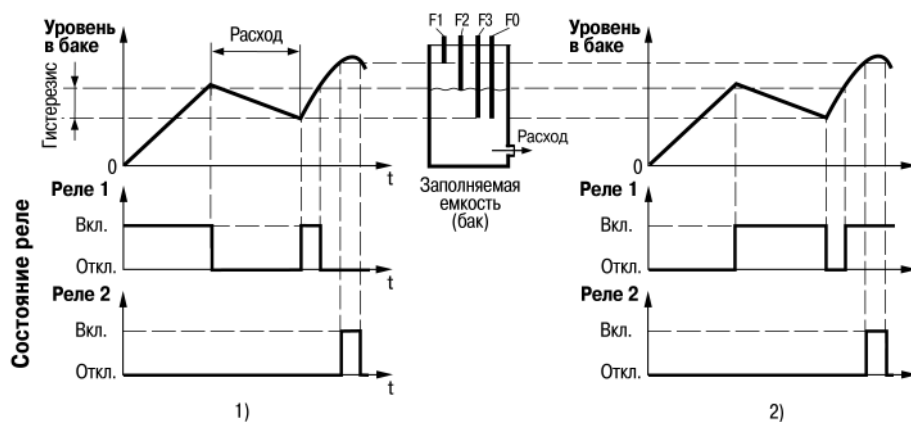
Уровень в баке

Расход

Гистерезис

0

t

F1 F2 F3 F0

Расход

Заполняемая емкость (бак)

Уровень в баке

0

t

Состояние реле

Реле 1

Вкл.

Откл.

t

Реле 2

Вкл.

Откл.

t

Реле 1

Вкл.

Откл.

t

Реле 2

Вкл.

Откл.

t

1)

2)